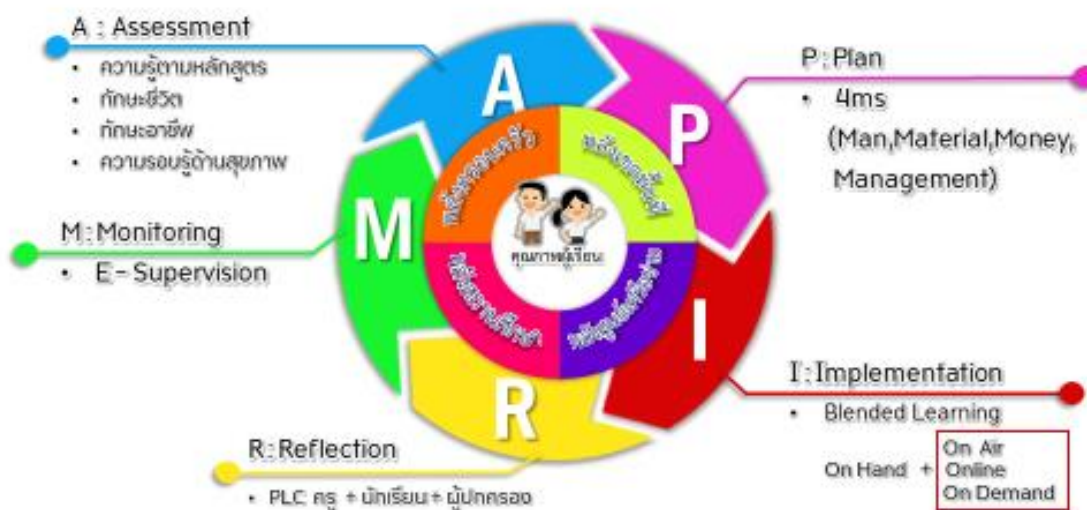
A : Assessment
• ความรู้ตามหลักสูตร
• ทักษะชีวิต
• ทักษะอาชีพ
• ความรอบรู้ด้านสุขภาพ

P : Plan
• 4ms (Man,Material,Money, Management)

M : Monitoring
• E – Supervision

A
P
M
I
R

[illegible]
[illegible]
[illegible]
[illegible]
คุณภาพผู้เรียน

I : Implementation
• Blended Learning
On Hand + On Air
Online
On Demand

R : Reflection
• PLC ครู + นักเรียน + ผู้ปกครอง